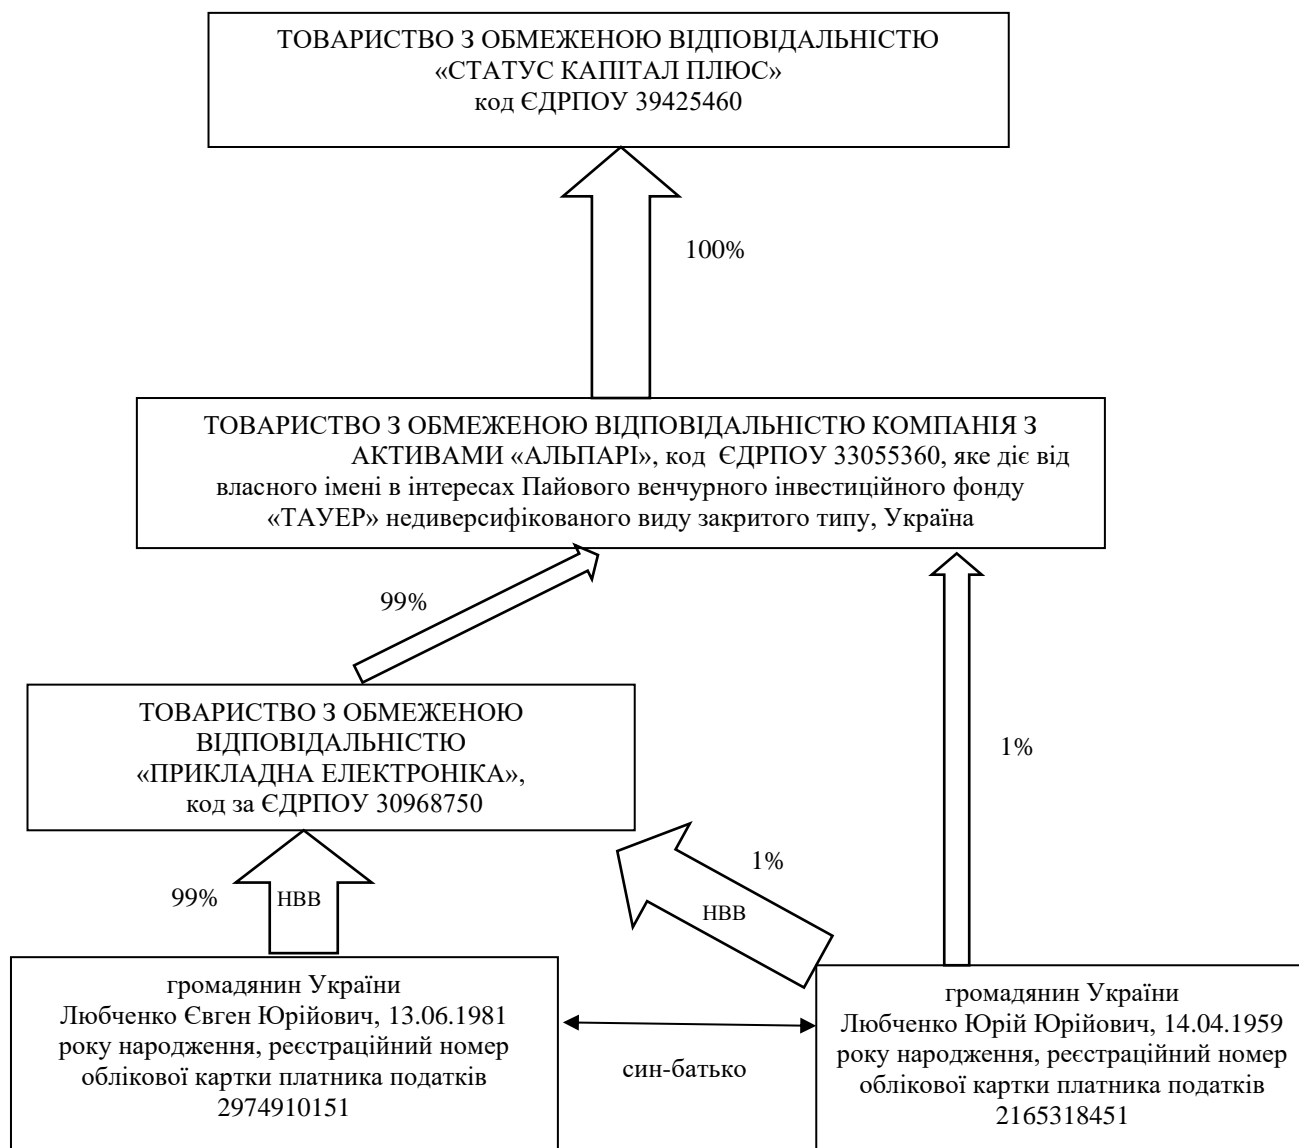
ТОВАРИСТВО З ОБМЕЖЕНОЮ ВІДПОВІДАЛЬНІСТЮ «СТАТУС КАПІТАЛ ПЛЮС» код ЄДРПОУ 39425460

100%

ТОВАРИСТВО З ОБМЕЖЕНОЮ ВІДПОВІДАЛЬНІСТЮ КОМПАНІЯ З АКТИВАМИ «АЛЬПАРІ», код ЄДРПОУ 33055360, яке діє від власного імені в інтересах Пайового венчурного інвестиційного фонду «ТАУЕР» недиверсифікованого виду закритого типу, Україна

99%

1%

ТОВАРИСТВО З ОБМЕЖЕНОЮ ВІДПОВІДАЛЬНІСТЮ «ПРИКЛАДНА ЕЛЕКТРОНІКА», код за ЄДРПОУ 30968750

1%

НВВ

99%

НВВ

громадянин України Любченко Євген Юрійович, 13.06.1981 року народження, реєстраційний номер облікової картки платника податків 2974910151

син-батько

громадянин України Любченко Юрій Юрійович, 14.04.1959 року народження, реєстраційний номер облікової картки платника податків 2165318451